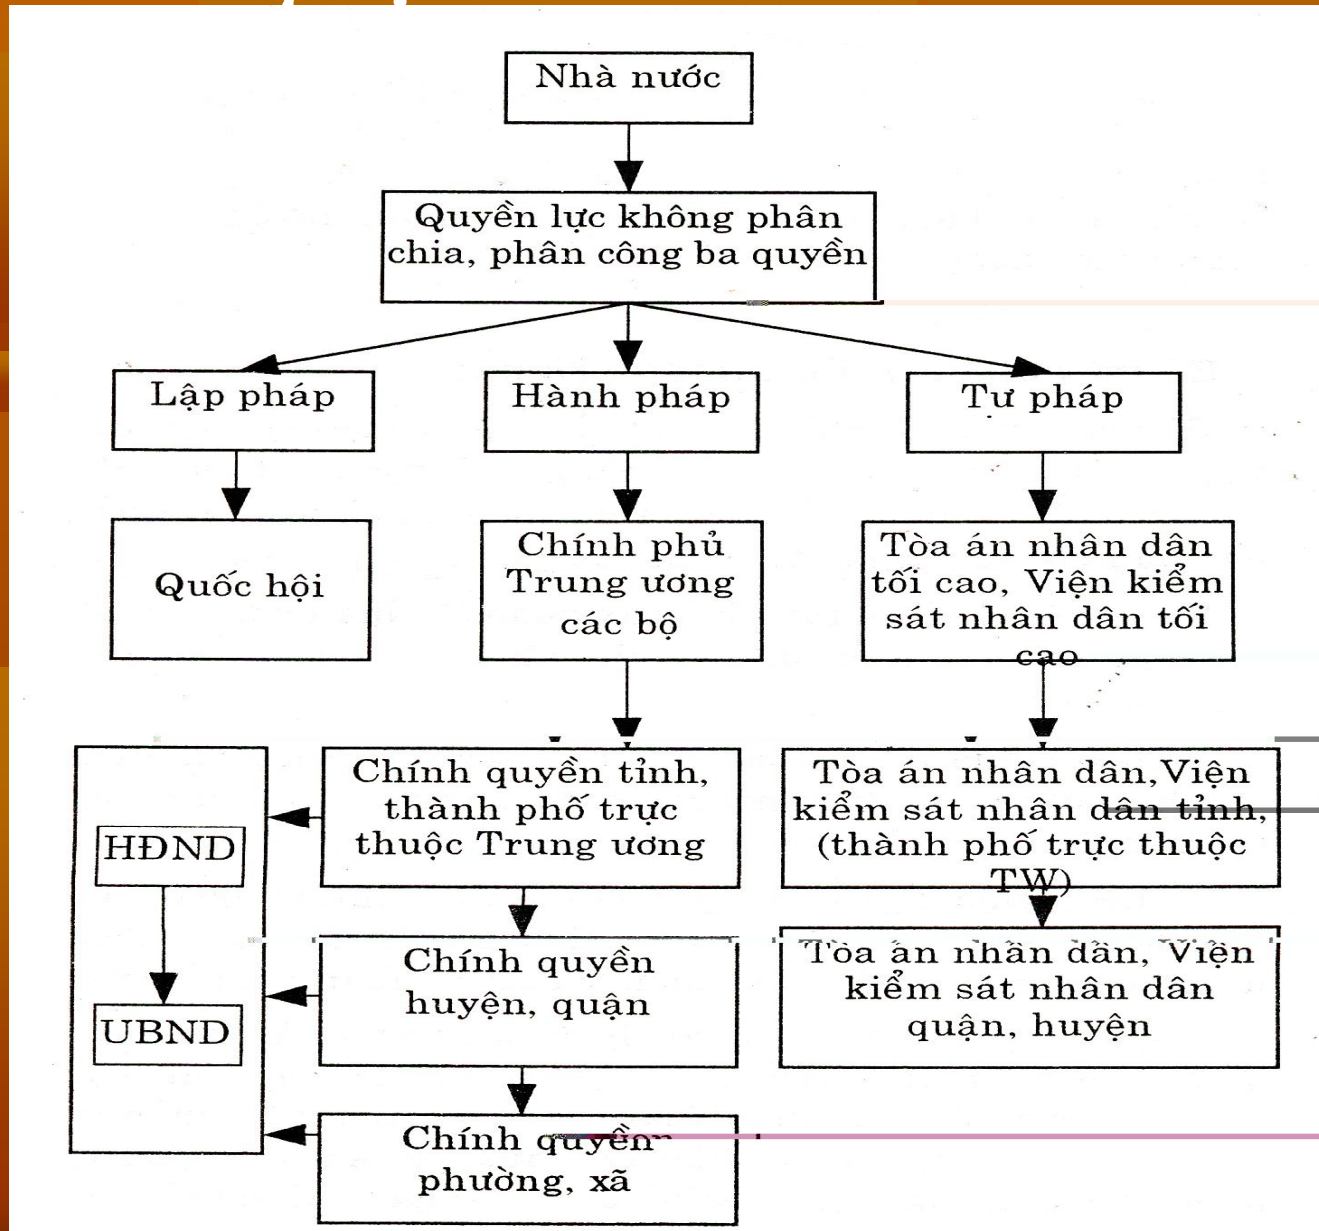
Nhà nước

Quyền lực không phân chia, phân công ba quyền

Lập pháp

Hành pháp

Tư pháp

Quốc hội

Chính phủ Trung ương các bộ

Tòa án nhân dân tối cao, Viện kiểm sát nhân dân tối cao

HĐND

UBND

Chính quyền tỉnh, thành phố trực thuộc Trung ương

Tòa án nhân dân,Viện kiểm sát nhân dân tỉnh, (thành phố trực thuộc TW)

Chính quyền huyện, quận

Tòa án nhân dân, Viện kiểm sát nhân dân quận, huyện

Chính quyền phường, xã